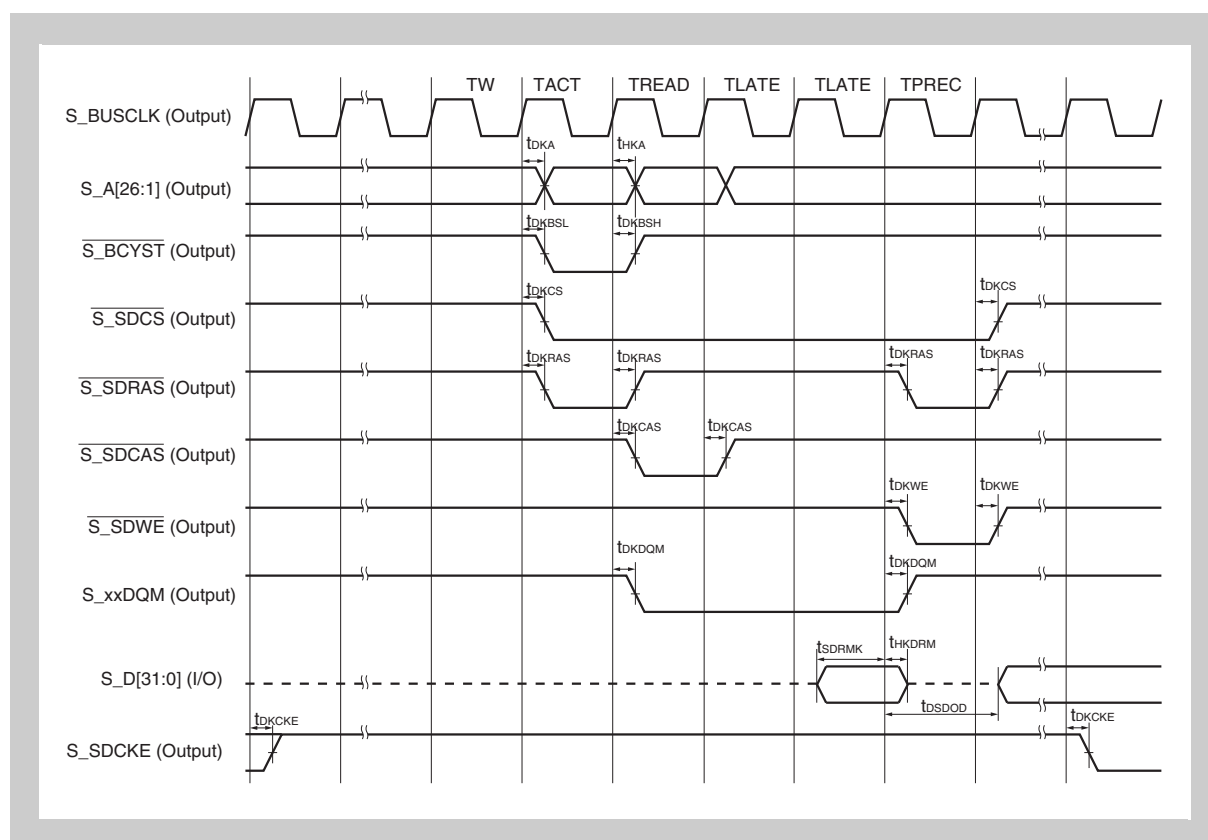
TW TACT TREAD TLATE TLATE TPREC

S_BUSCLK (Output)

$t_{DKA}$ $t_{HKA}$

S_A[26:1] (Output)

$t_{DKBSL}$ $t_{DKBSH}$

$\overline{S\_BCYST}$ (Output)

$t_{DKCS}$ $t_{DKCS}$

$\overline{S\_SDCS}$ (Output)

$t_{DKRAS}$ $t_{DKRAS}$ $t_{DKRAS}$ $t_{DKRAS}$

$\overline{S\_SDRAS}$ (Output)

$t_{DKCAS}$ $t_{DKCAS}$

$\overline{S\_SDCAS}$ (Output)

$t_{DKWE}$ $t_{DKWE}$

$\overline{S\_SDWE}$ (Output)

$t_{DKDQM}$ $t_{DKDQM}$

S_xxDQM (Output)

$t_{SDRMK}$ $t_{HKDRM}$

S_D[31:0] (I/O)

$t_{DSDOD}$

$t_{DKCKE}$ $t_{DKCKE}$

S_SDCKE (Output)